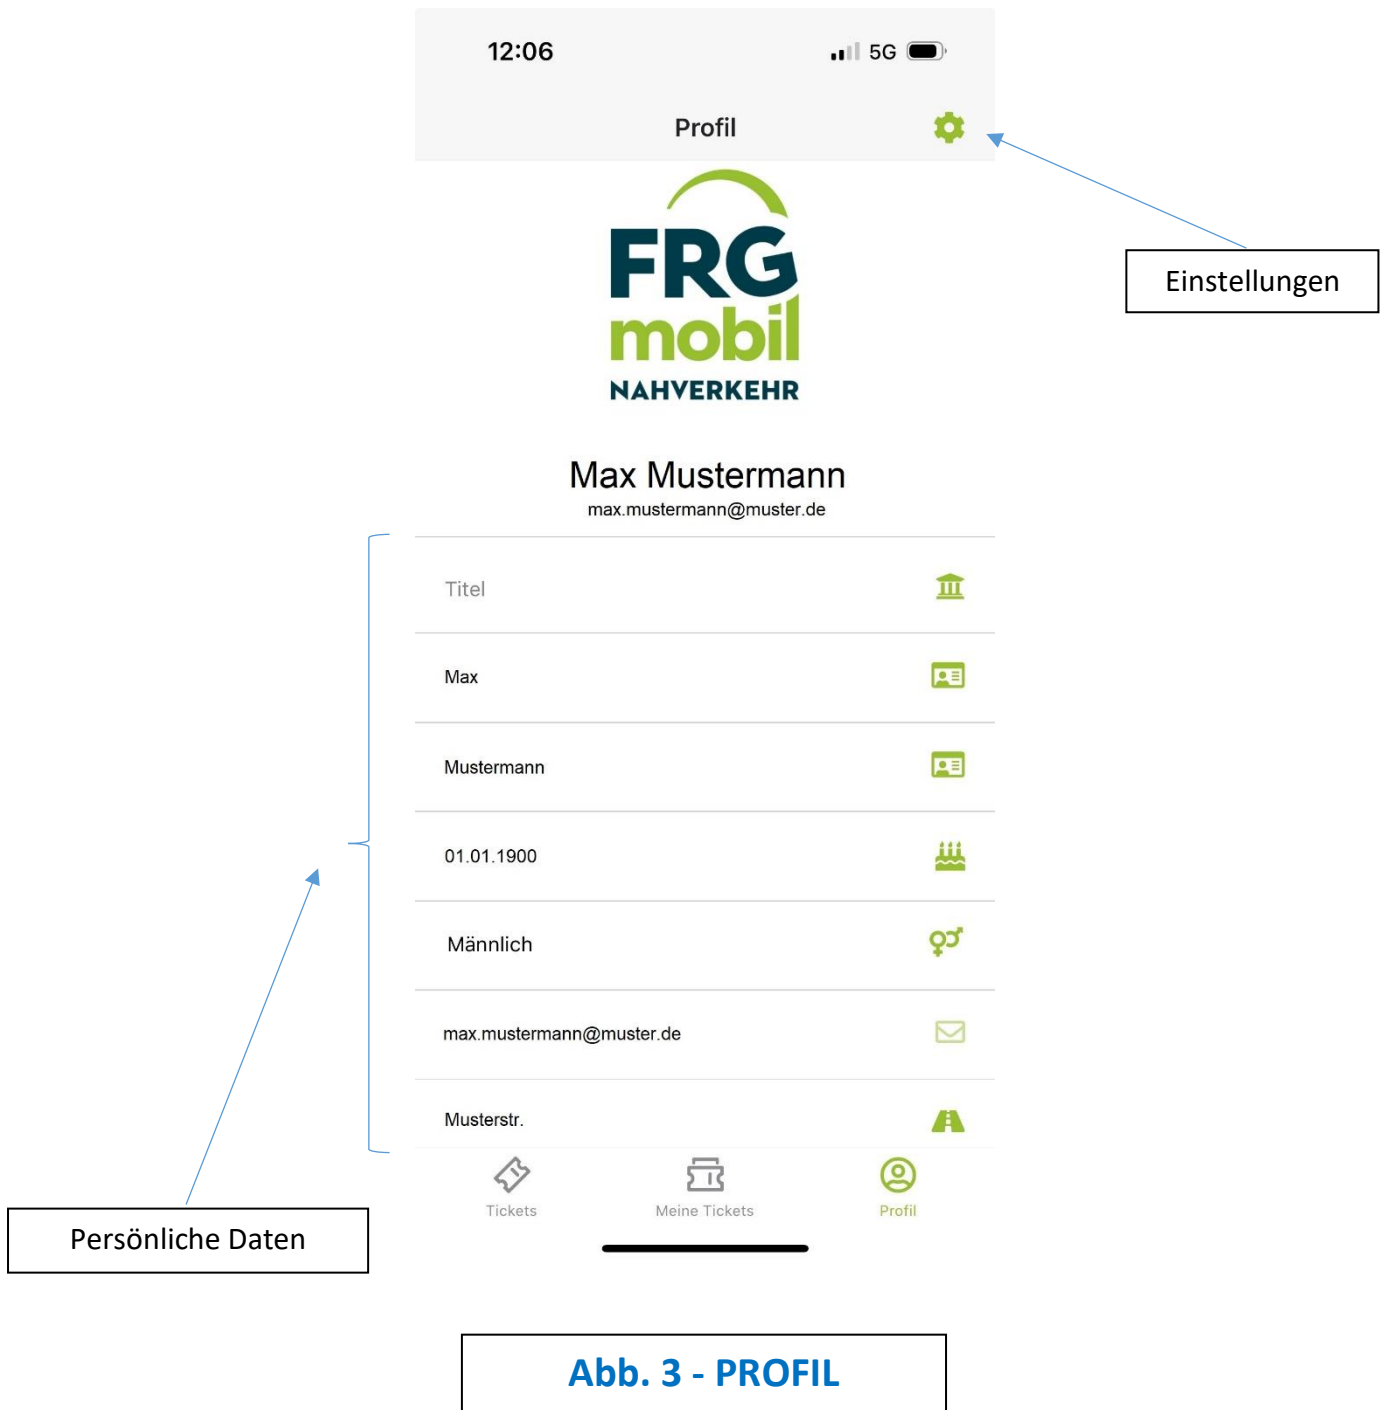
12:06

5G

Profil

Einstellungen

FRG mobil NAHVERKEHR

Max Mustermann

max.mustermann@muster.de

Titel

Max

Mustermann

01.01.1900

Männlich

max.mustermann@muster.de

Musterstr.

Tickets

Meine Tickets

Profil

Persönliche Daten

Abb. 3 - PROFIL